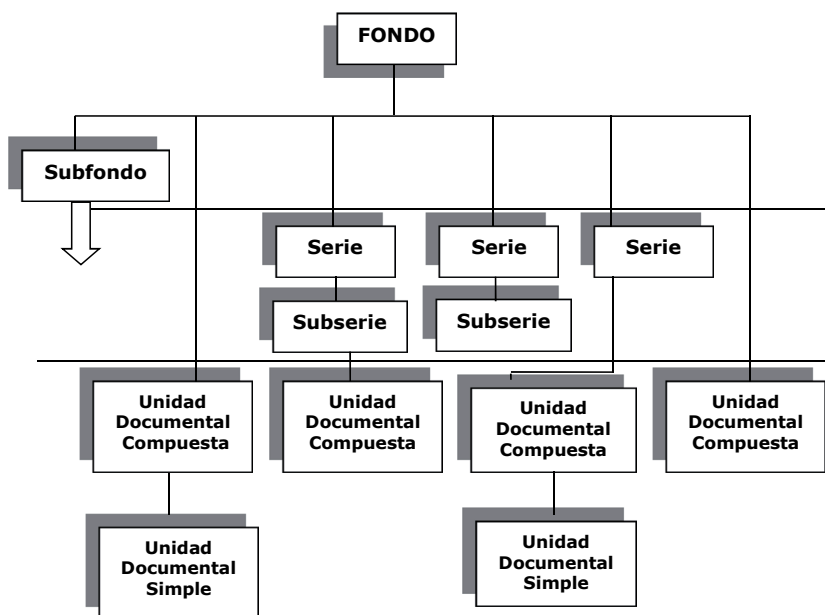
FONDO

Subfondo

Serie

Serie

Serie

Subserie

Subserie

Unidad Documental Compuesta

Unidad Documental Compuesta

Unidad Documental Compuesta

Unidad Documental Compuesta

Unidad Documental Simple

Unidad Documental Simple